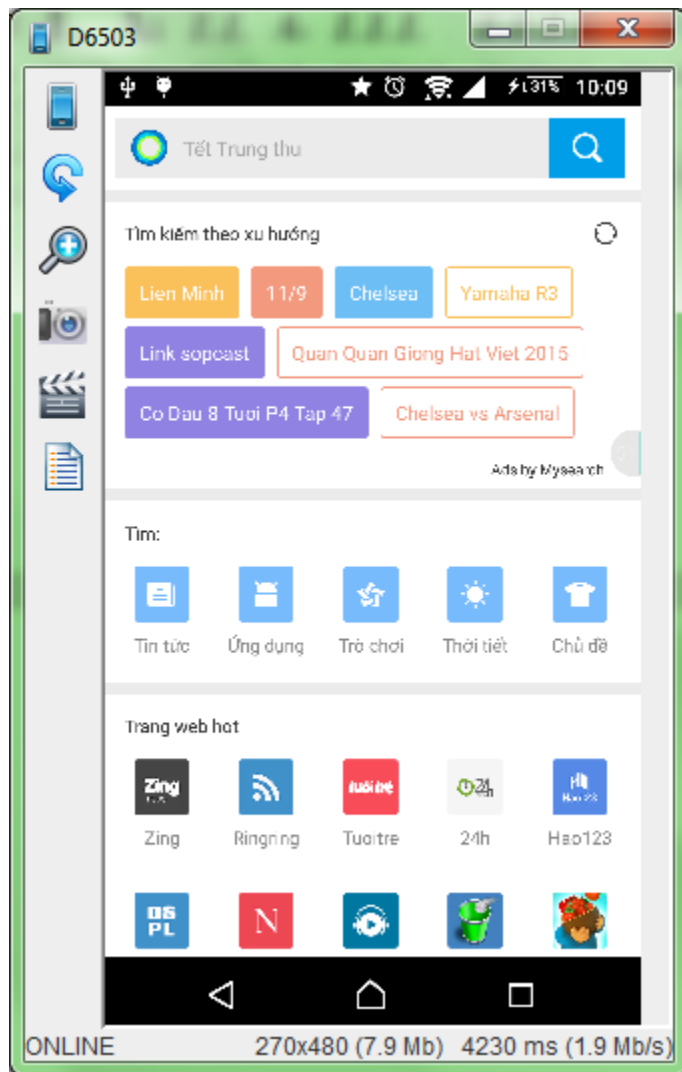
D6503

31% 10:09

Tết Trung thu

Tìm kiếm theo xu hướng

Lien Minh
11/9
Chelsea
Yamaha R3
Link sopcast
Quan Quan Giong Hat Viet 2015
Co Dau 8 Tuoi P4 Tap 47
Chelsea vs Arsenal

Ads by Mysearch

Tìm:

Tin tức
Ứng dụng
Trò chơi
Thời tiết
Chủ đề

Trang web hot

Zing
Ringring
Tuoitre
24h
Hao123

Zing
tuổi trẻ
24h
Hao123
DS PL
N

ONLINE 270x480 (7.9 Mb) 4230 ms (1.9 Mb/s)